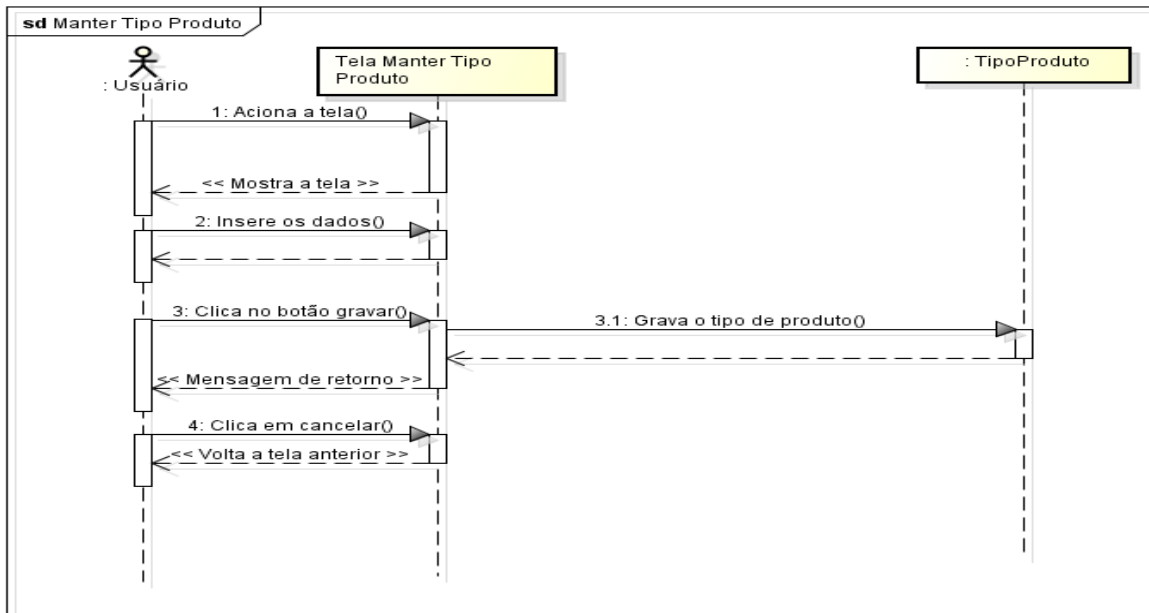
sd Manter Tipo Produto

: Usuário

Tela Manter Tipo Produto

: TipoProduto

1: Aciona a tela()

<< Mostra a tela >>

2: Insere os dados()

3: Clica no botão gravar()

3.1: Grava o tipo de produto()

<< Mensagem de retorno >>

4: Clica em cancelar()

<< Volta a tela anterior >>